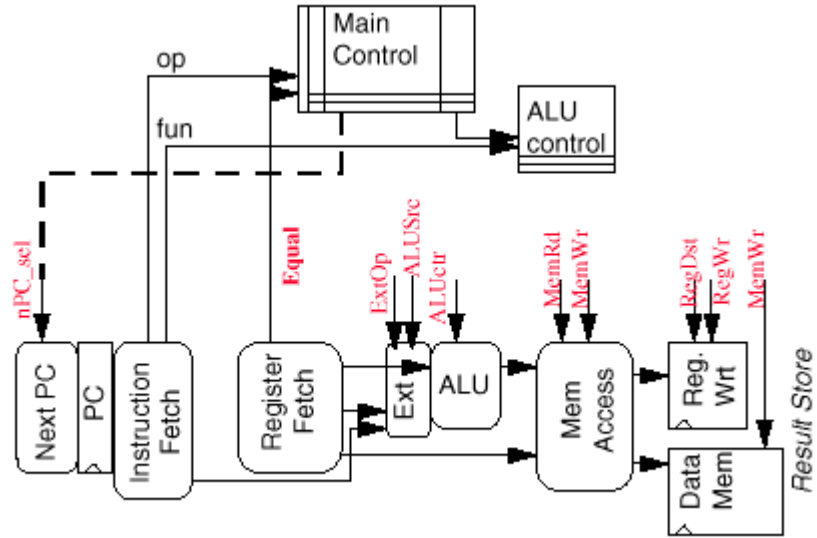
Main Control

op

fun

ALU control

nPC_sel

Equal

ExtOp
ALUSrc
ALUctr

MemRd
MemWr

RegDst
RegWr

MemWr

Next PC

PC

Instruction Fetch

Register Fetch

Ext

ALU

Mem Access

Reg. Wrt

Data Mem

Result Store